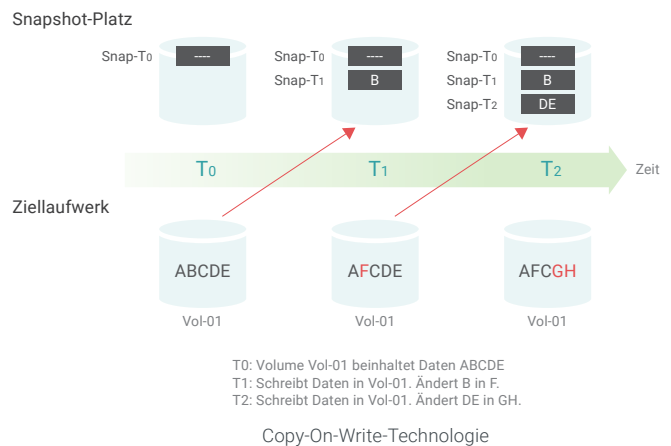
Snapshot-Platz

Snap-T0 ----

Snap-T0 ----
Snap-T1 B

Snap-T0 ----
Snap-T1 B
Snap-T2 DE

T0 T1 T2 Zeit

Ziellaufwerk

ABCDE
Vol-01

AFCDE
Vol-01

AFCGH
Vol-01

T0: Volume Vol-01 beinhaltet Daten ABCDE
T1: Schreibt Daten in Vol-01. Ändert B in F.
T2: Schreibt Daten in Vol-01. Ändert DE in GH.

Copy-On-Write-Technologie